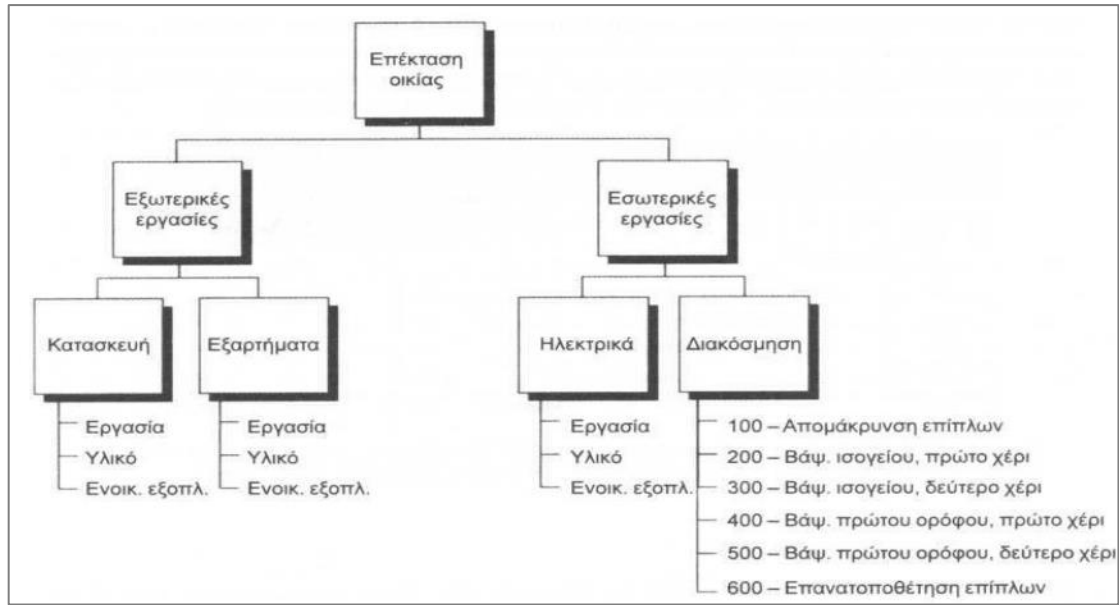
Επέκταση οικίας

Εξωτερικές εργασίες

Κατασκευή
Εργασία
Υλικό
Ενοικ. εξοπλ.

Εξαρτήματα
Εργασία
Υλικό
Ενοικ. εξοπλ.

Εσωτερικές εργασίες

Ηλεκτρικά
Εργασία
Υλικό
Ενοικ. εξοπλ.

Διακόσμηση
100 – Απομάκρυνση επίπλων
200 – Βάψ. ισογείου, πρώτο χέρι
300 – Βάψ. ισογείου, δεύτερο χέρι
400 – Βάψ. πρώτου ορόφου, πρώτο χέρι
500 – Βάψ. πρώτου ορόφου, δεύτερο χέρι
600 – Επανατοποθέτηση επίπλων